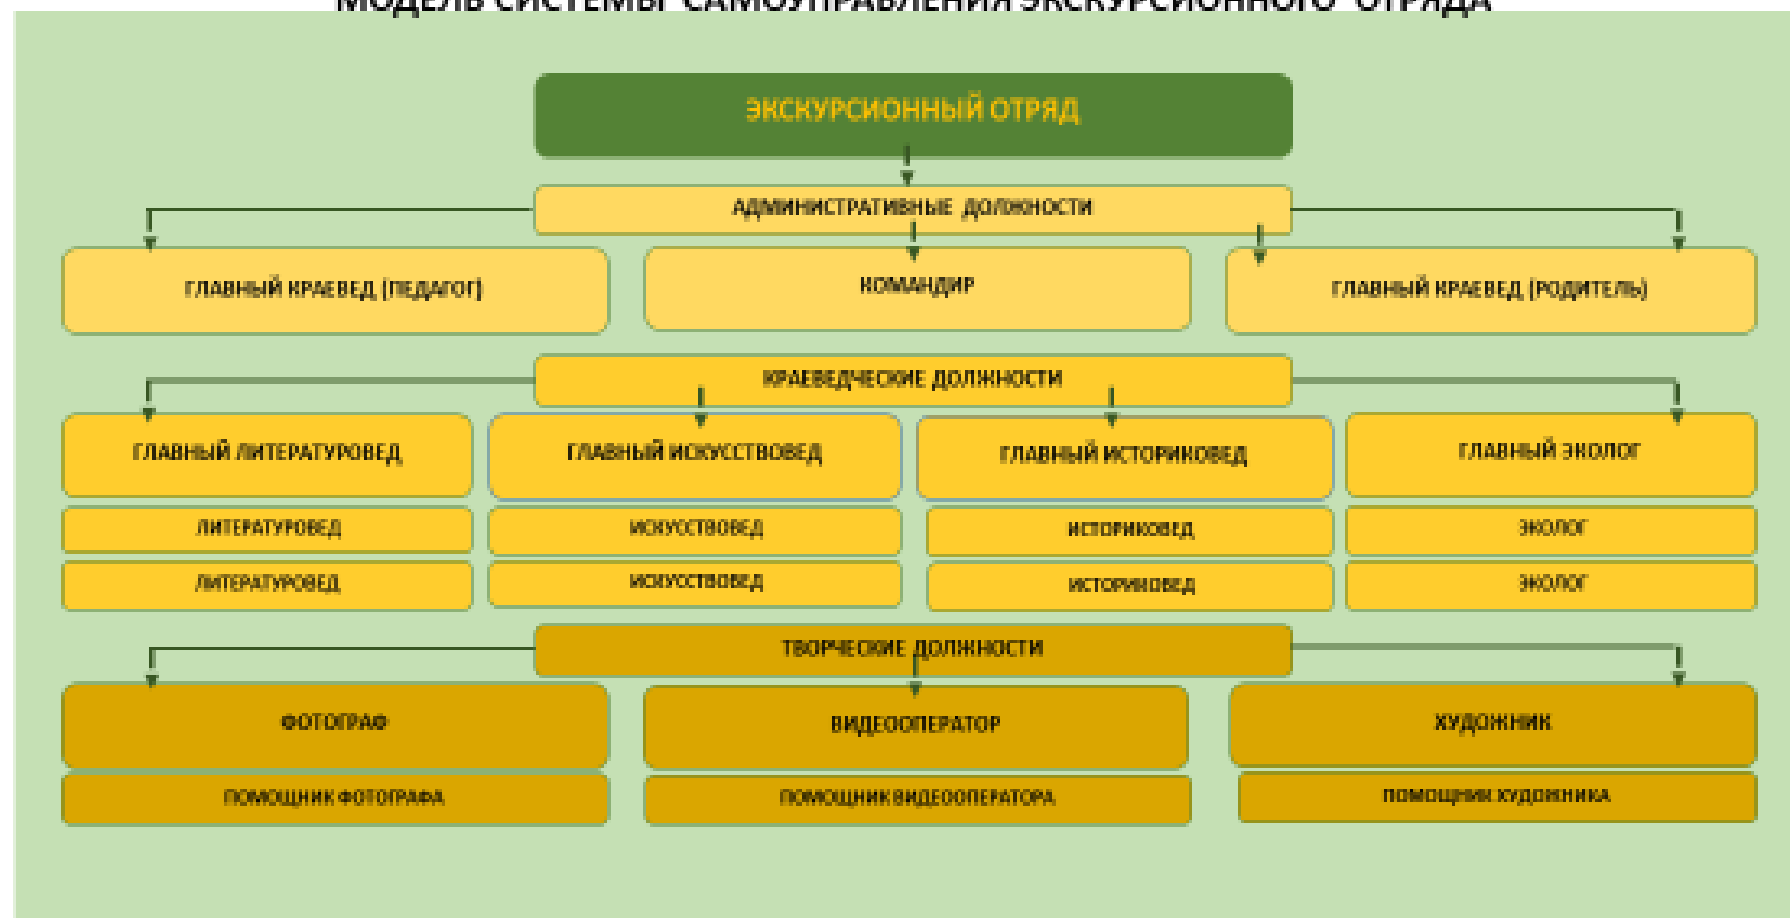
МОДЕЛЬ СИСТЕМЫ САМОУПРАВЛЕНИЯ ЭКСКУРСИОННОГО ОТРЯДА

ЭКСКУРСИОННЫЙ ОТРЯД

АДМИНИСТРАТИВНЫЕ ДОЛЖНОСТИ

ГЛАВНЫЙ КРАЕВЕД (ПЕДАГОГ)

КОМАНДИР

ГЛАВНЫЙ КРАЕВЕД (РОДИТЕЛЬ)

КРАЕВЕДЧЕСКИЕ ДОЛЖНОСТИ

ГЛАВНЫЙ ЛИТЕРАТУРОВЕД

ГЛАВНЫЙ ИСКУССТВОВЕД

ГЛАВНЫЙ ИСТОРИКОВЕД

ГЛАВНЫЙ ЭКОЛОГ

ЛИТЕРАТУРОВЕД

ИСКУССТВОВЕД

ИСТОРИКОВЕД

ЭКОЛОГ

ЛИТЕРАТУРОВЕД

ИСКУССТВОВЕД

ИСТОРИКОВЕД

ЭКОЛОГ

ТВОРЧЕСКИЕ ДОЛЖНОСТИ

ФОТОГРАФ

ВИДЕООПЕРАТОР

ХУДОЖНИК

ПОМОЩНИК ФОТОГРАФА

ПОМОЩНИК ВИДЕООПЕРАТОРА

ПОМОЩНИК ХУДОЖНИКА